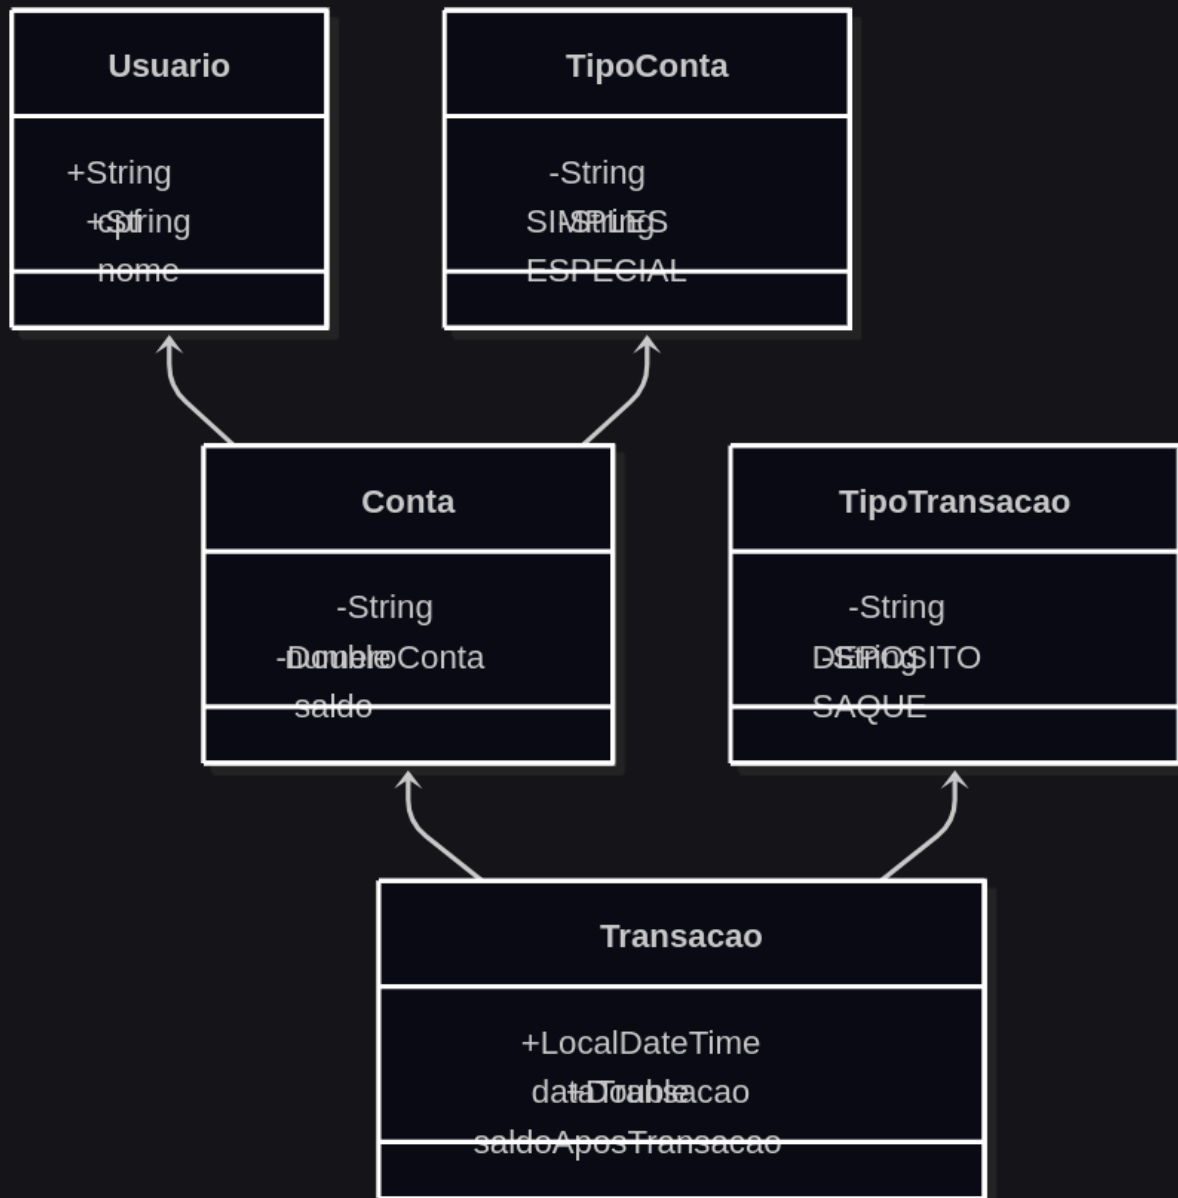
Usuario

+String cpf
+String nome

TipoConta

-String SIMPLES
-String ESPECIAL

Conta

-String numeroConta
-Double saldo

TipoTransacao

-String DEPOSITO
-String SAQUE

Transacao

+LocalDateTime dataTransacao
+Double saldoAposTransacao